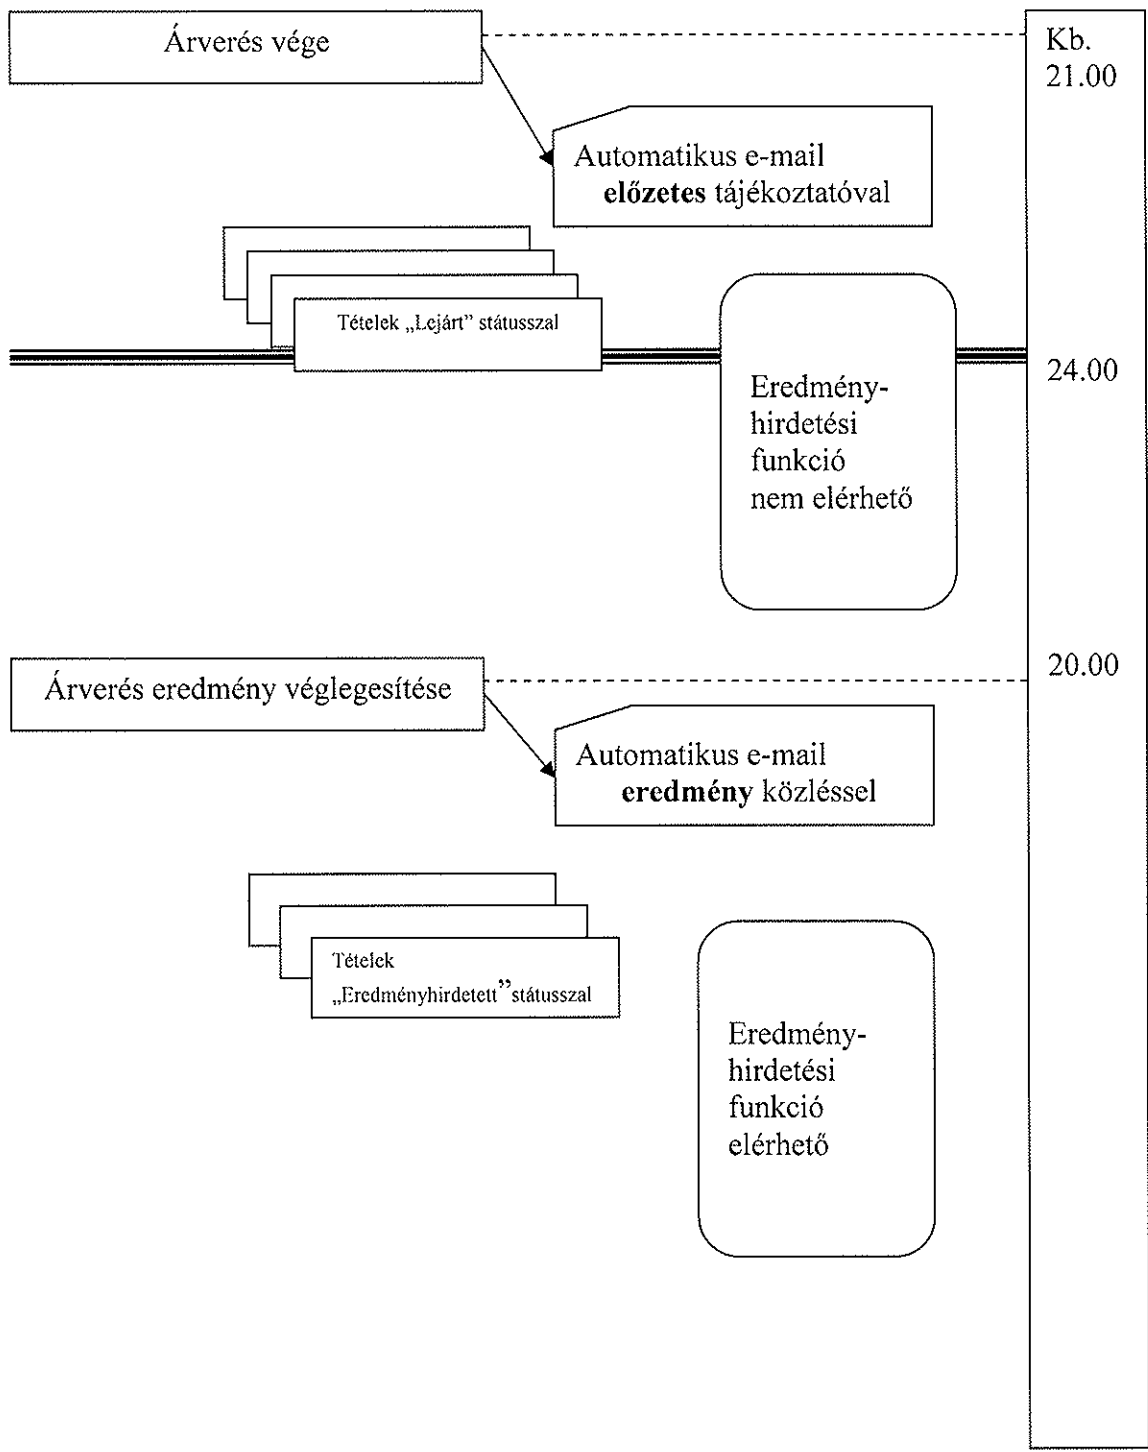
Árverés vége

Kb. 21.00

Automatikus e-mail **előzetes** tájékoztatóval

Tételek „Lejárt” státusszal

24.00

Eredmény-hirdetési funkció nem elérhető

20.00

Árverés eredmény véglegesítése

Automatikus e-mail **eredmény** közléssel

Tételek „Eredményhirdetett” státusszal

Eredmény-hirdetési funkció elérhető